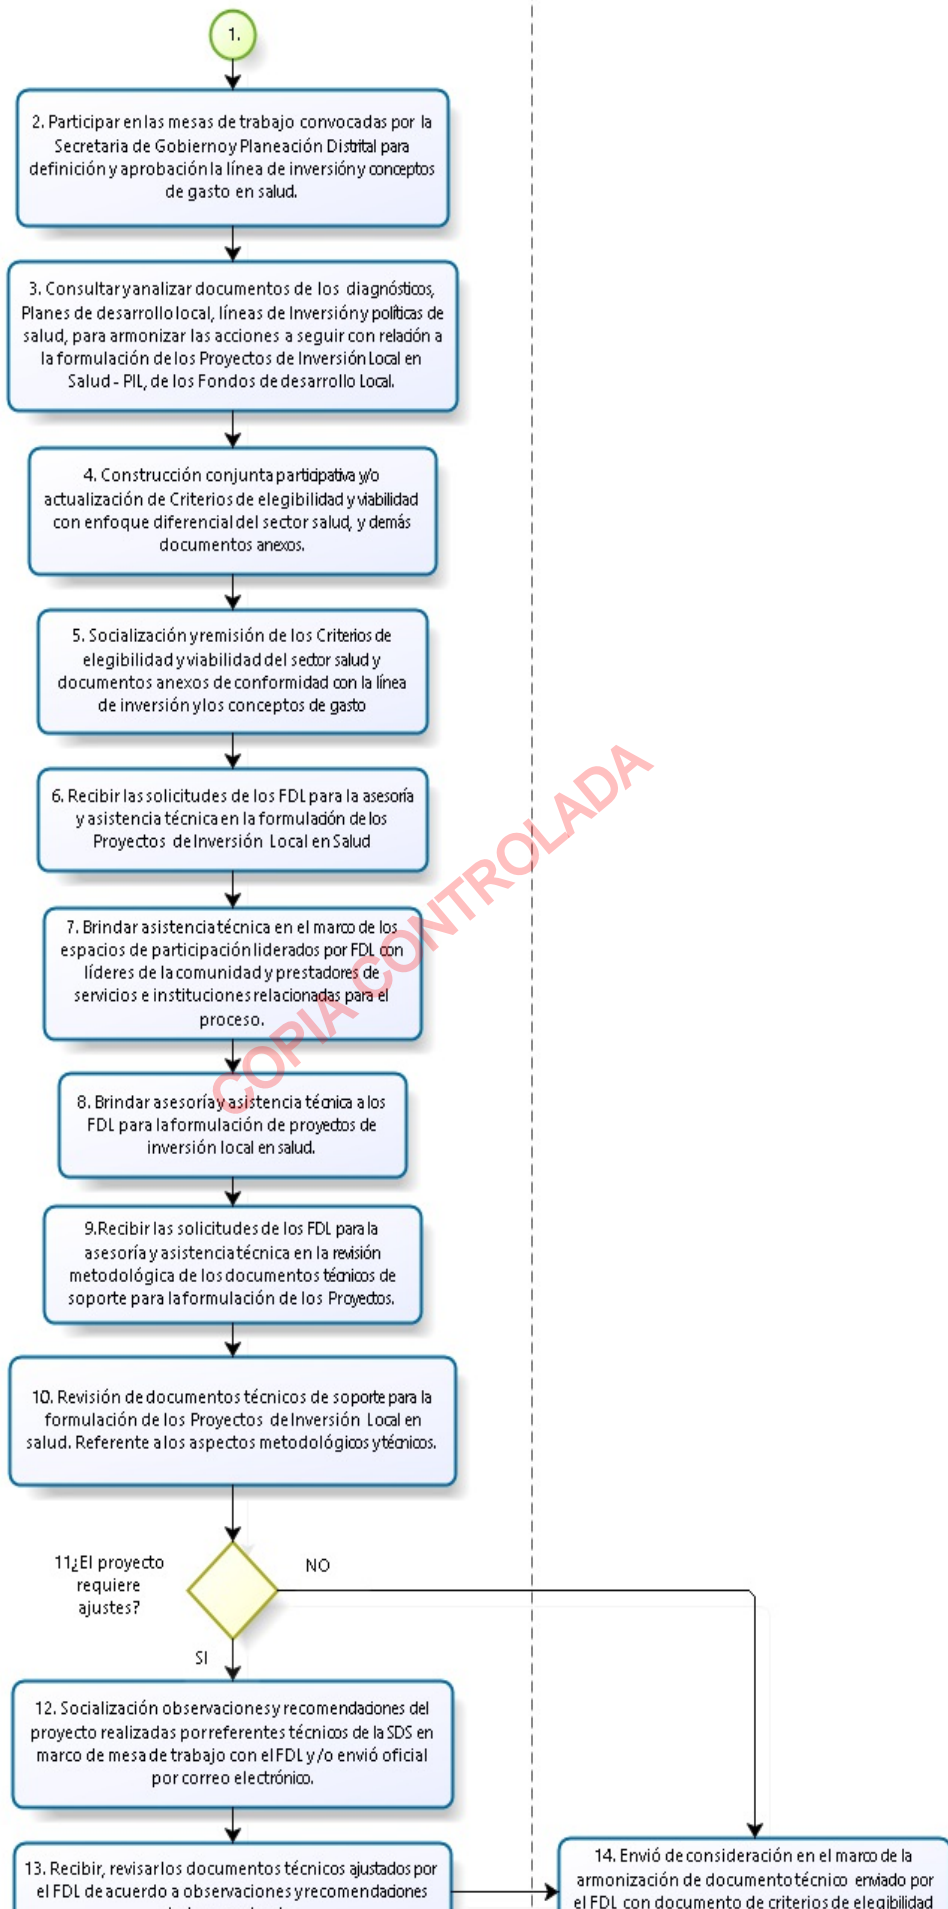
1.

2. Participar en las mesas de trabajo convocadas por la Secretaria de Gobierno y Planeación Distrital para definición y aprobación la línea de inversión y conceptos de gasto en salud.

3. Consultar y analizar documentos de los diagnósticos, Planes de desarrollo local, líneas de Inversión y políticas de salud, para armonizar las acciones a seguir con relación a la formulación de los Proyectos de Inversión Local en Salud - PIL, de los Fondos de desarrollo Local.

4. Construcción conjunta participativa y/o actualización de Criterios de elegibilidad y viabilidad con enfoque diferencial del sector salud, y demás documentos anexos.

5. Socialización y remisión de los Criterios de elegibilidad y viabilidad del sector salud y documentos anexos de conformidad con la línea de inversión y los conceptos de gasto

6. Recibir las solicitudes de los FDL para la asesoría y asistencia técnica en la formulación de los Proyectos de Inversión Local en Salud

7. Brindar asistencia técnica en el marco de los espacios de participación liderados por FDL con líderes de la comunidad y prestadores de servicios e instituciones relacionadas para el proceso.

COPIA CONTROLADA

8. Brindar asesoría y asistencia técnica a los FDL para la formulación de proyectos de inversión local en salud.

9.Recibir las solicitudes de los FDL para la asesoría y asistencia técnica en la revisión metodológica de los documentos técnicos de soporte para la formulación de los Proyectos.

10. Revisión de documentos técnicos de soporte para la formulación de los Proyectos de Inversión Local en salud. Referente a los aspectos metodológicos y técnicos.

11¿El proyecto requiere ajustes?

NO

SI

12. Socialización observaciones y recomendaciones del proyecto realizadas por referentes técnicos de la SDS en marco de mesa de trabajo con el FDL y/o envió oficial por correo electrónico.

13. Recibir, revisar los documentos técnicos ajustados por el FDL de acuerdo a observaciones y recomendaciones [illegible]

14. Envió de consideración en el marco de la armonización de documento técnico enviado por el FDL con documento de criterios de elegibilidad